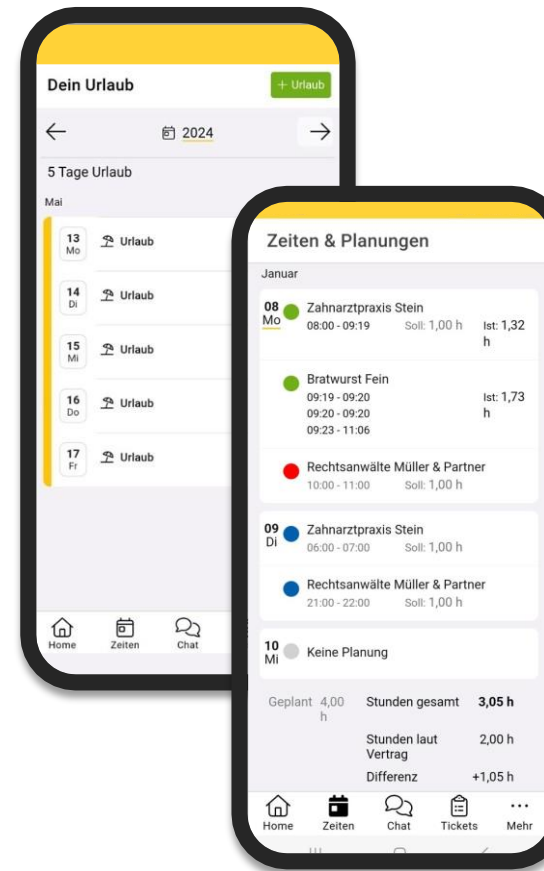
Dein Urlaub

+ Urlaub

2024

5 Tage Urlaub

Mai

13 Mo Urlaub

14 Di Urlaub

15 Mi Urlaub

16 Do Urlaub

17 Fr Urlaub

Home Zeiten Chat

Zeiten & Planungen

Januar

08 Mo Zahnarztpraxis Stein
08:00 - 09:19 Soll: 1,00 h Ist: 1,32 h

Bratwurst Fein
09:19 - 09:20
09:20 - 09:20
09:23 - 11:06
Ist: 1,73 h

Rechtsanwälte Müller & Partner
10:00 - 11:00 Soll: 1,00 h

09 Di Zahnarztpraxis Stein
06:00 - 07:00 Soll: 1,00 h

Rechtsanwälte Müller & Partner
21:00 - 22:00 Soll: 1,00 h

10 Mi Keine Planung

Geplant 4,00 h

Stunden gesamt 3,05 h

Stunden laut Vertrag 2,00 h

Differenz +1,05 h

Home Zeiten Chat Tickets Mehr